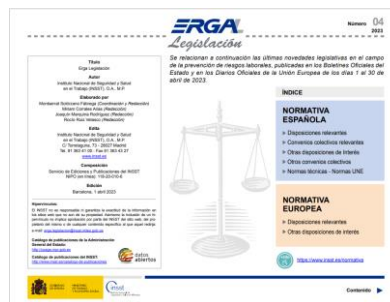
ERGA Legislación

Número 04 2023

Se relacionan a continuación las últimas novedades legislativas en el campo de la prevención de riesgos laborales, publicadas en los Boletines Oficiales del Estado y en los Diarios Oficiales de la Unión Europea de los días 1 al 30 de abril de 2023.

Título
Erga Legislación

Autor
Instituto Nacional de Seguridad y Salud en el Trabajo (INSST), O.A., M.P.

Elaborado por
Montserrat Solórzano Fábrega (Coordinación y Redacción)
Miriam Cordero Arias (Redacción)
Joaquín Mosquera Rodríguez (Redacción)
Rocío Ruiz Velasco (Redacción)

Edita
Instituto Nacional de Seguridad y Salud en el Trabajo (INSST), O.A., M.P.
C/ Torrelaguna, 73 - 28027 Madrid
Tel. 91 363 41 00 - Fax 91 363 43 27
www.insst.es

Composición
Servicio de Ediciones y Publicaciones del INSST

NIPO (en línea): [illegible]

Edición
Barcelona, 1 abril 2023

Hipervínculos:
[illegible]

Catálogo de publicaciones de la Administración General del Estado:
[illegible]

Catálogo de publicaciones del INSST:
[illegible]

ÍNDICE

NORMATIVA ESPAÑOLA
» Disposiciones relevantes
» Convenios colectivos relevantes
» Otras disposiciones de interés
» Otros convenios colectivos
» Normas técnicas - Normas UNE

NORMATIVA EUROPEA
» Disposiciones relevantes
» Otras disposiciones de interés

https://www.insst.es/normativa

Contenido ▶